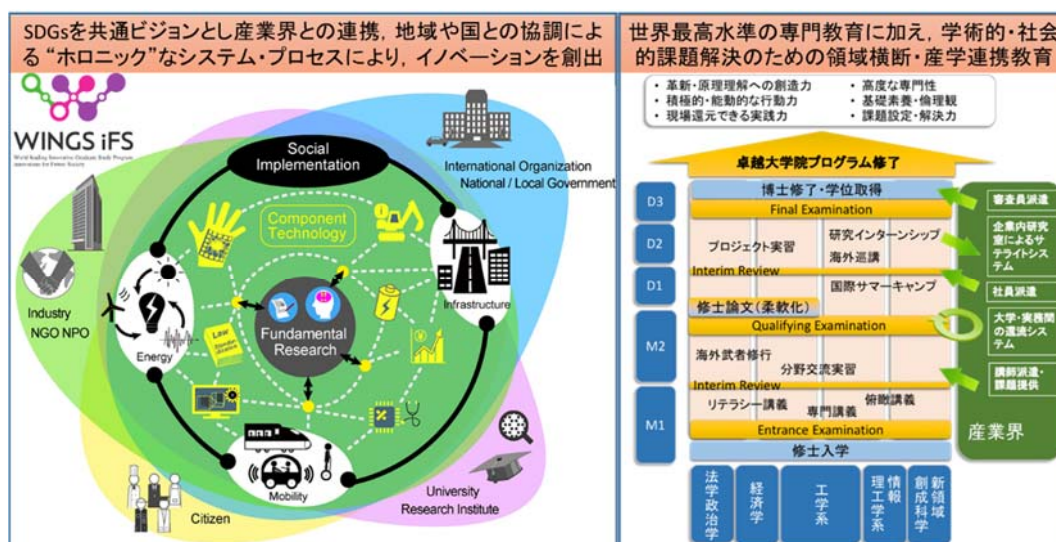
SDGsを共通ビジョンとし産業界との連携，地域や国との協調による"ホロニック"なシステム・プロセスにより，イノベーションを創出

WINGS iFS
World-leading Innovative Graduate Study Program Innovations for Future Society

Social Implementation

International Organization
National / Local Government

Component Technology

Fundamental Research

Infrastructure

Energy

Mobility

Industry
NGO NPO

Citizen

University
Research Institute

Law

世界最高水準の専門教育に加え，学術的・社会的課題解決のための領域横断・産学連携教育

・革新・原理理解への創造力
・積極的・能動的な行動力
・現場還元できる実践力
・高度な専門性
・基礎素養・倫理観
・課題設定・解決力

卓越大学院プログラム修了

D3
D2
D1
M2
M1

博士修了・学位取得
Final Examination
プロジェクト実習
研究インターンシップ
海外巡講
Interim Review
国際サマーキャンプ
修士論文（柔軟化）
Qualifying Examination
海外武者修行
分野交流実習
Interim Review
リテラシー講義
専門講義
俯瞰講義
Entrance Examination
修士入学

法学政治学
経済学
工学系
理工学系
情報学
創成科学
新領域

審査員派遣
企業内研究室によるサテライトシステム
社員派遣
大学・実務間の還流システム
講師派遣・課題提供
産業界